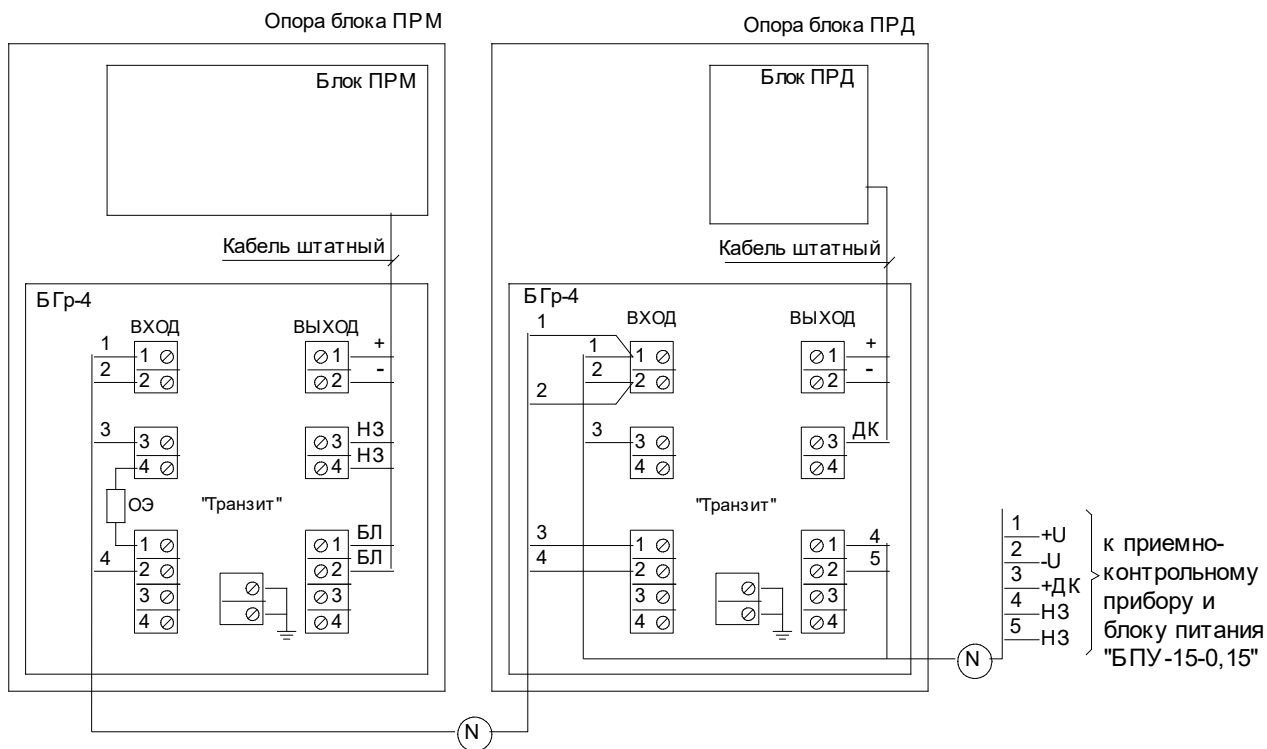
Опора блока ПРМ

Блок ПРМ

Кабель штатный

БГр-4

ВХОД

ВЫХОД

1
2
1
2
+
-
1
2

3
3
4
3
4
НЗ
НЗ

ОЭ

"Транзит"

4
1
2
3
4
1
2
3
4
БЛ
БЛ

Опора блока ПРД

Блок ПРД

Кабель штатный

БГр-4

ВХОД

ВЫХОД

1
1
2
1
2
2
1
2
+
-

3
3
4
3
4
ДК

"Транзит"

3
4
1
2
3
4
1
2
3
4
4
5

N

N

1 +U
2 -U
3 +ДК
4 НЗ
5 НЗ

к приемно-контрольному прибору и блоку питания "БПУ-15-0,15"